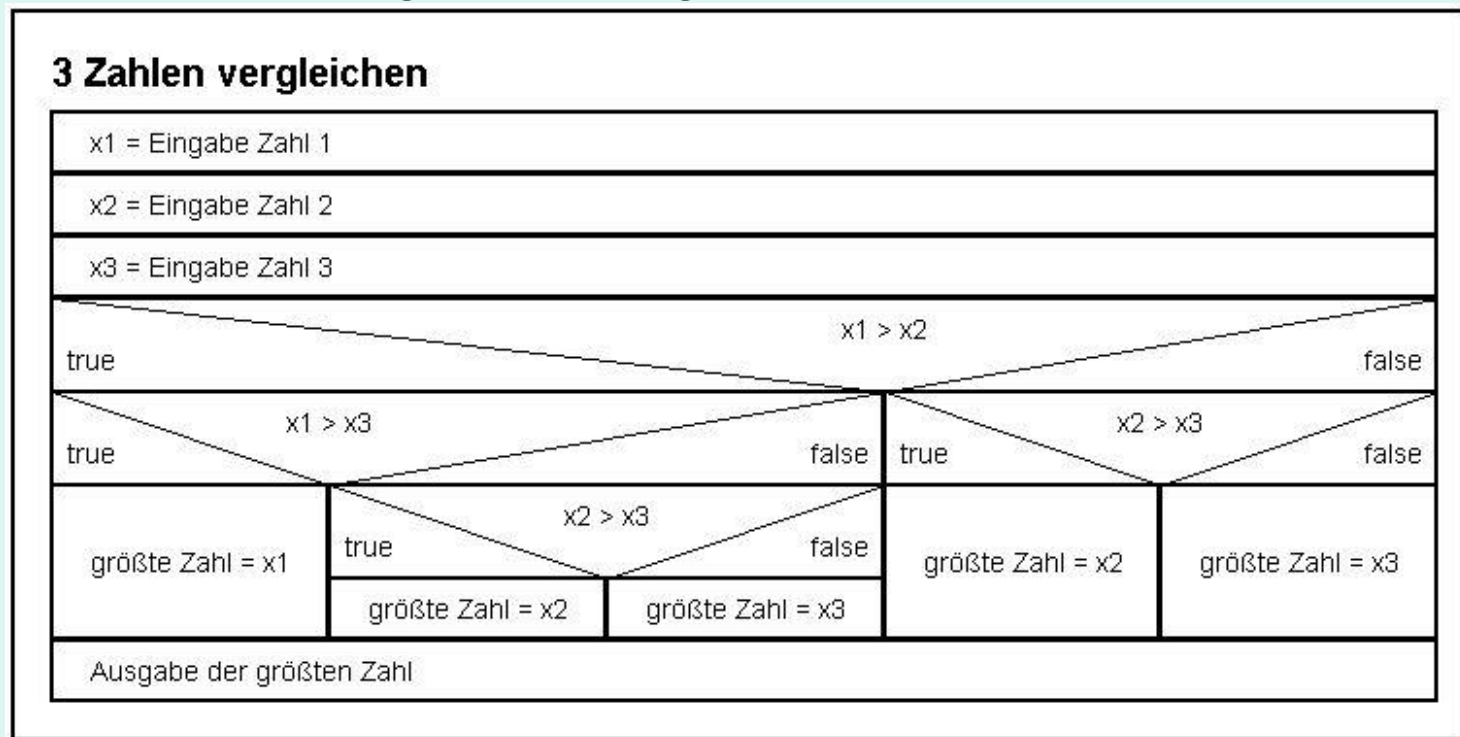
3 Zahlen vergleichen

x1 = Eingabe Zahl 1

x2 = Eingabe Zahl 2

x3 = Eingabe Zahl 3

x1 > x2

true

false

x1 > x3

true

false

x2 > x3

true

false

größte Zahl = x1

x2 > x3

true

false

größte Zahl = x2

größte Zahl = x3

größte Zahl = x2

größte Zahl = x3

Ausgabe der größten Zahl